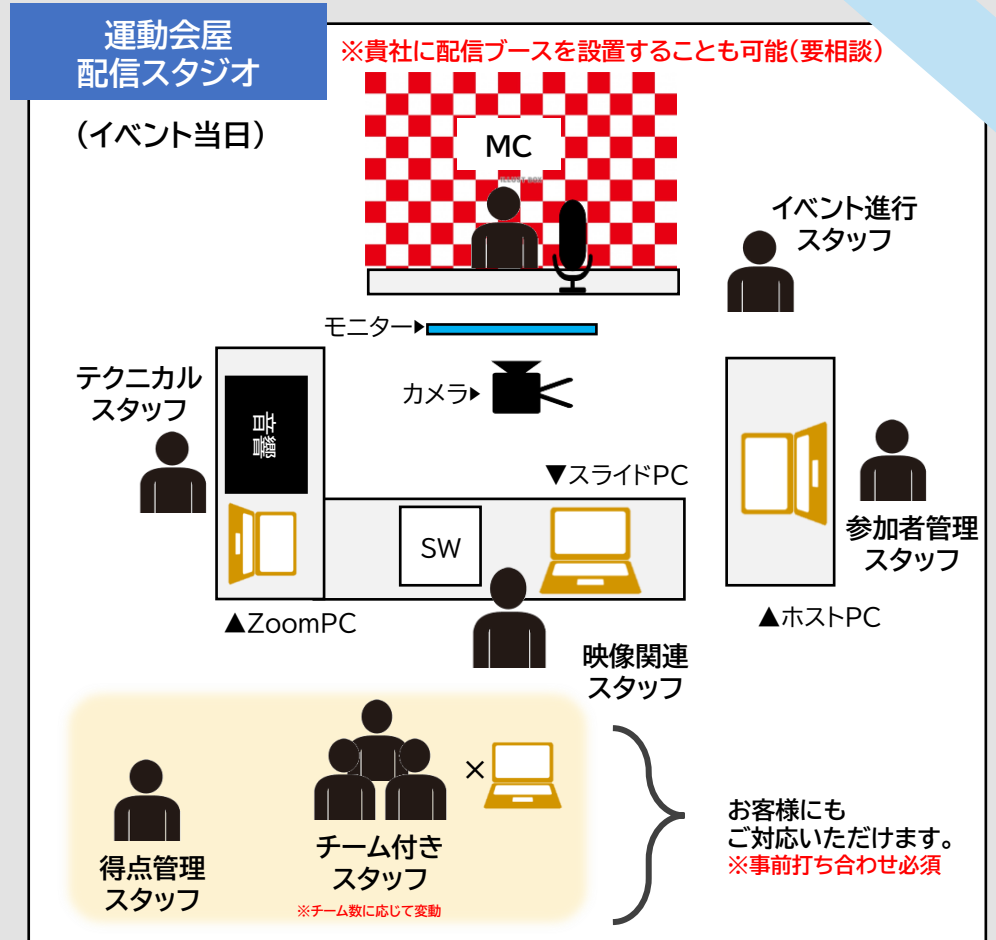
運動会屋
配信スタジオ

※貴社に配信ブースを設置することも可能(要相談)

(イベント当日)

MC

イベント進行
スタッフ

モニター

カメラ

テクニカル
スタッフ

音響

▼スライドPC

SW

参加者管理
スタッフ

▲ZoomPC

▲ホストPC

映像関連
スタッフ

×

得点管理
スタッフ

チーム付き
スタッフ

※チーム数に応じて変動

お客様にも
ご対応いただけます。
※事前打ち合わせ必須